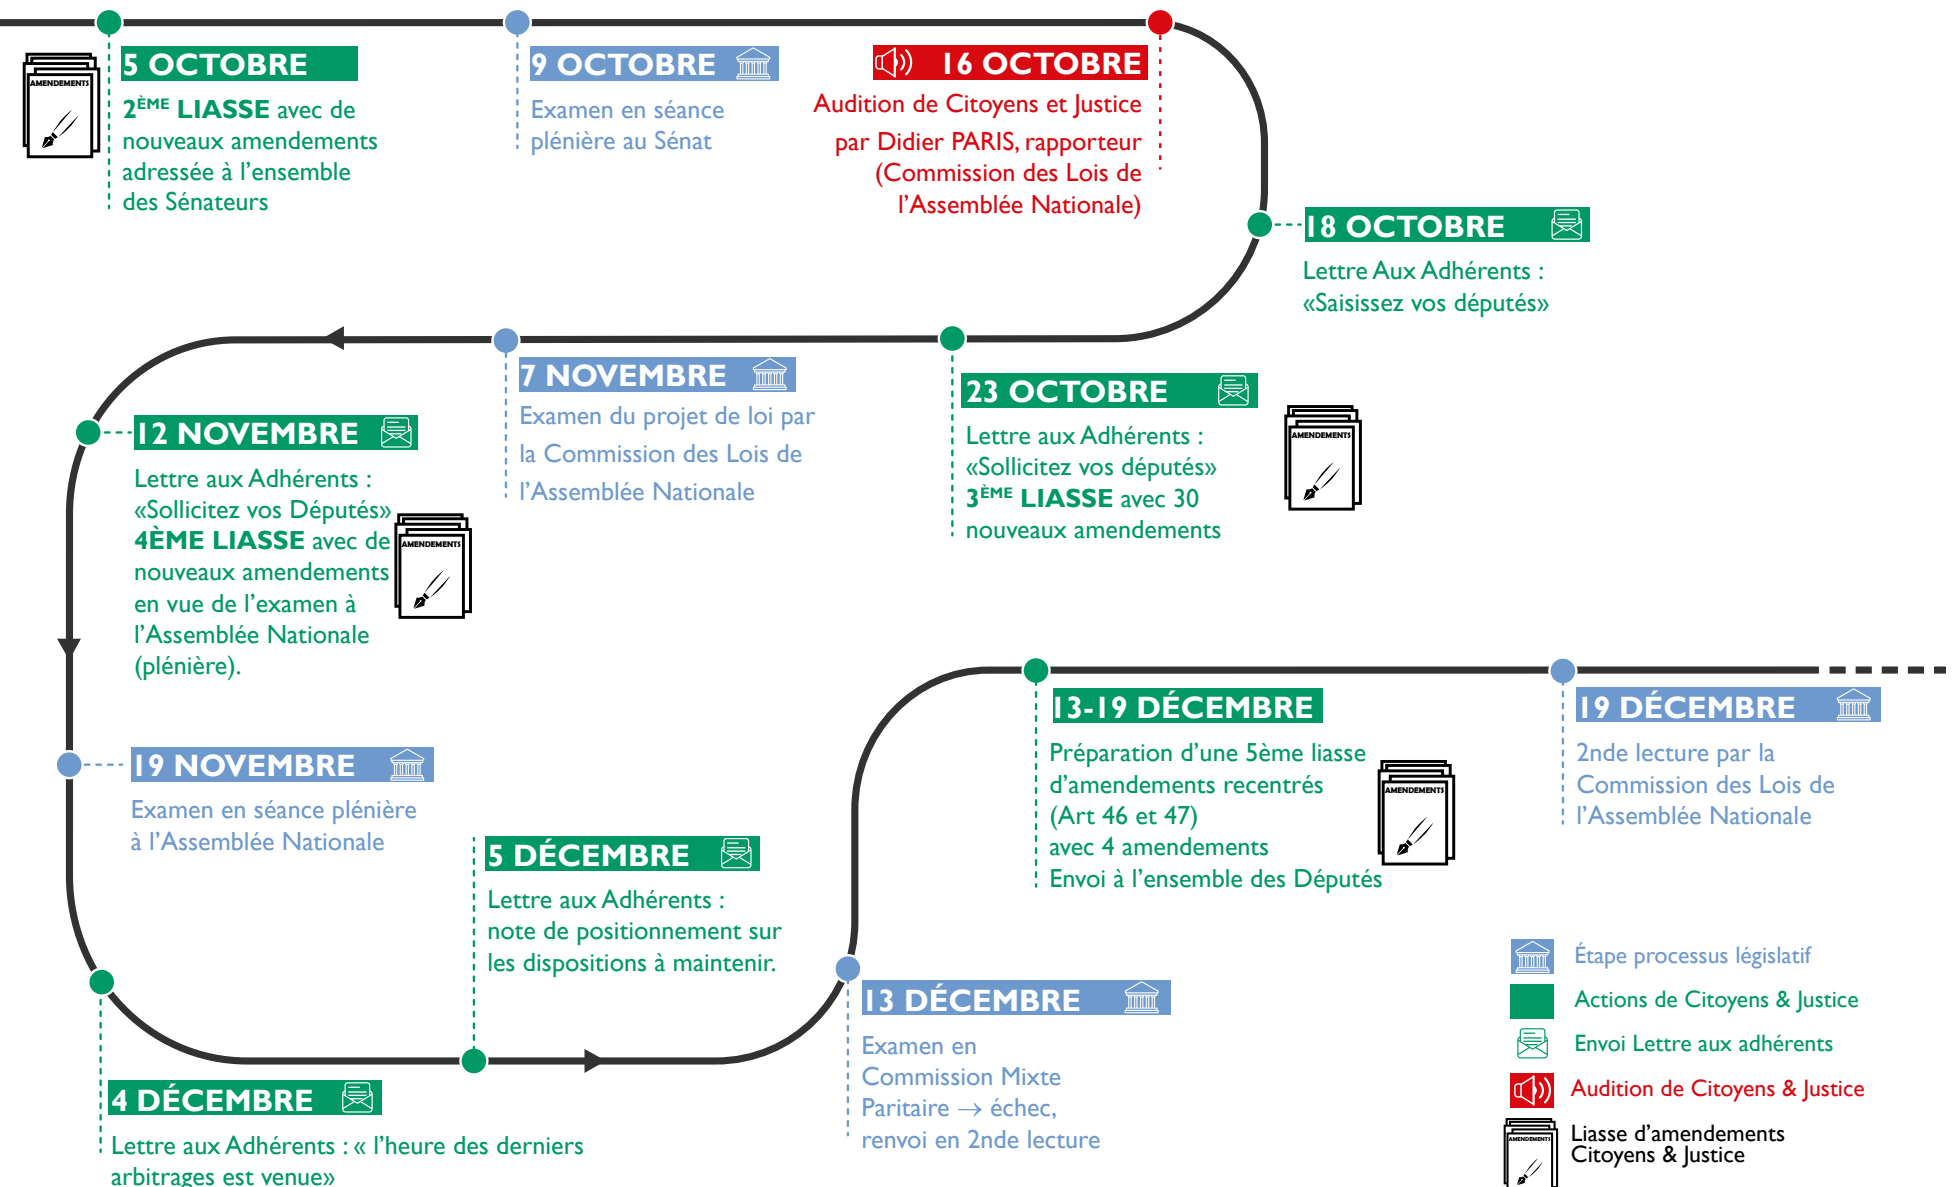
AMENDEMENTS

5 OCTOBRE

2$^{ÈME}$ LIASSE avec de nouveaux amendements adressée à l'ensemble des Sénateurs

9 OCTOBRE

Examen en séance plénière au Sénat

16 OCTOBRE

Audition de Citoyens et Justice par Didier PARIS, rapporteur (Commission des Lois de l'Assemblée Nationale)

18 OCTOBRE

Lettre Aux Adhérents : «Saisissez vos députés»

7 NOVEMBRE

Examen du projet de loi par la Commission des Lois de l'Assemblée Nationale

23 OCTOBRE

Lettre aux Adhérents : «Sollicitez vos députés» 3$^{ÈME}$ LIASSE avec 30 nouveaux amendements

AMENDEMENTS

12 NOVEMBRE

Lettre aux Adhérents : «Sollicitez vos Députés» 4ÈME LIASSE avec de nouveaux amendements en vue de l'examen à l'Assemblée Nationale (plénière).

AMENDEMENTS

19 NOVEMBRE

Examen en séance plénière à l'Assemblée Nationale

5 DÉCEMBRE

Lettre aux Adhérents : note de positionnement sur les dispositions à maintenir.

13-19 DÉCEMBRE

Préparation d'une 5ème liasse d'amendements recentrés (Art 46 et 47) avec 4 amendements Envoi à l'ensemble des Députés

AMENDEMENTS

19 DÉCEMBRE

2nde lecture par la Commission des Lois de l'Assemblée Nationale

13 DÉCEMBRE

Examen en Commission Mixte Paritaire → échec, renvoi en 2nde lecture

4 DÉCEMBRE

Lettre aux Adhérents : « l'heure des derniers arbitrages est venue»

Étape processus législatif
Actions de Citoyens & Justice
Envoi Lettre aux adhérents
Audition de Citoyens & Justice
AMENDEMENTS
Liasse d'amendements Citoyens & Justice